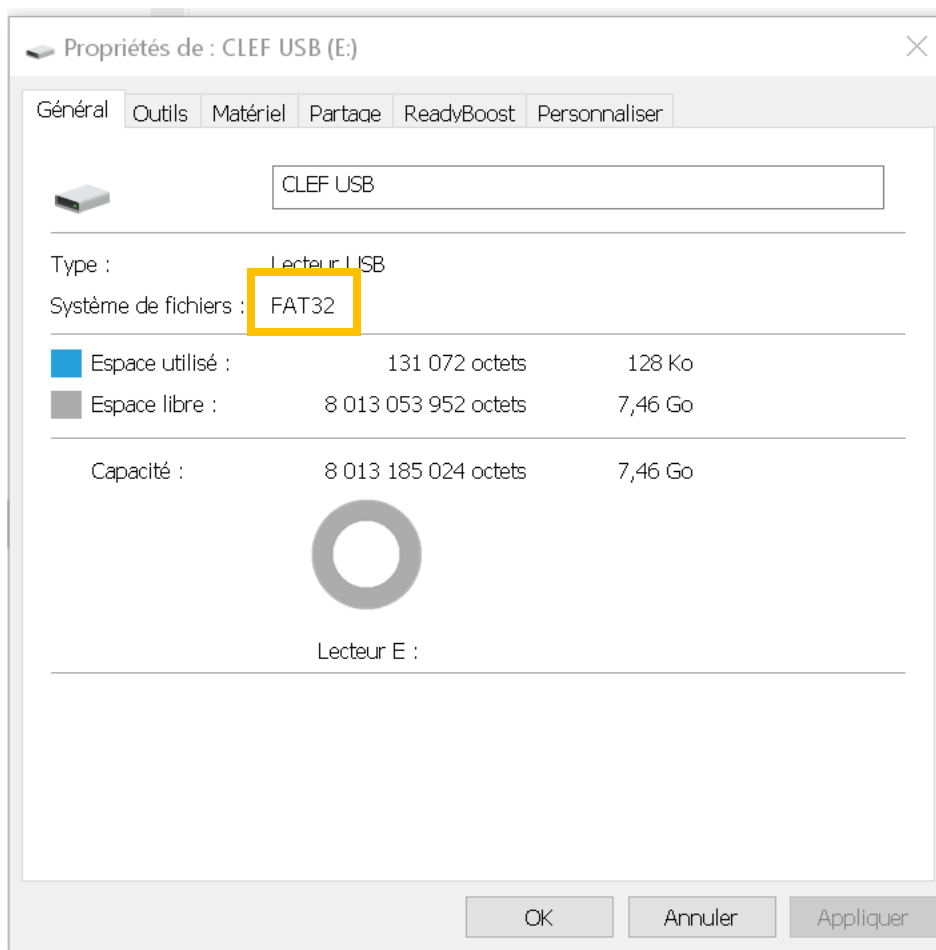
Propriétés de : CLEF USB (E:)

Général | Outils | Matériel | Partage | ReadyBoost | Personnaliser

CLEF USB

Type : Lecteur USB
Système de fichiers : FAT32

Espace utilisé : 131 072 octets 128 Ko
Espace libre : 8 013 053 952 octets 7,46 Go

Capacité : 8 013 185 024 octets 7,46 Go

Lecteur E :

OK | Annuler | Appliquer